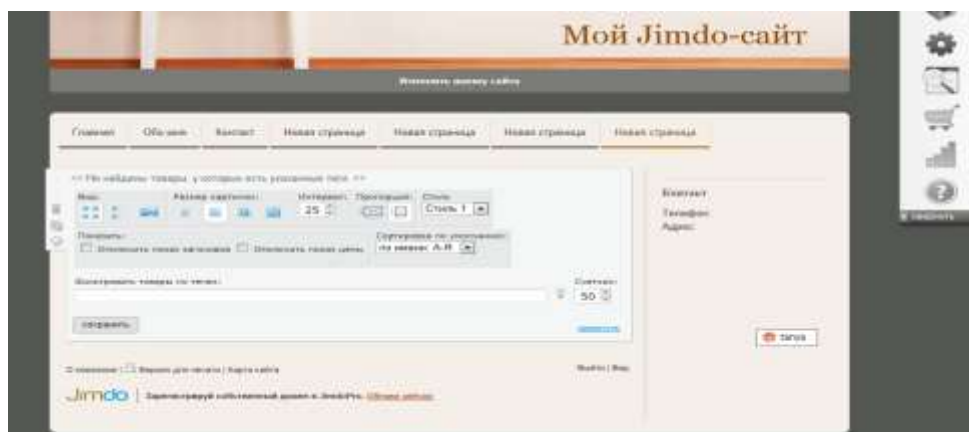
Мой Jimdo-сайт

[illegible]

Главная | Обо мне | Контакт | Новая страница | Новая страница | Новая страница | Новая страница

<< Не найдены товары, у которых есть указанные теги >>

Вид: | Размер картинки: | Интервал: 25 | Пропорции: | Стиль: Стиль 1

Показать: Отключить показ заголовка | Отключить показ цены | Сортировка по умолчанию: по имени: А-Я

Фильтровать товары по тегам: | Счетчик: 50

сохранить | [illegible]

Контакт
Телефон
Адрес

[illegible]

О компании | Версия для печати | Карта сайта | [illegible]

Jimdo | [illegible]

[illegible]